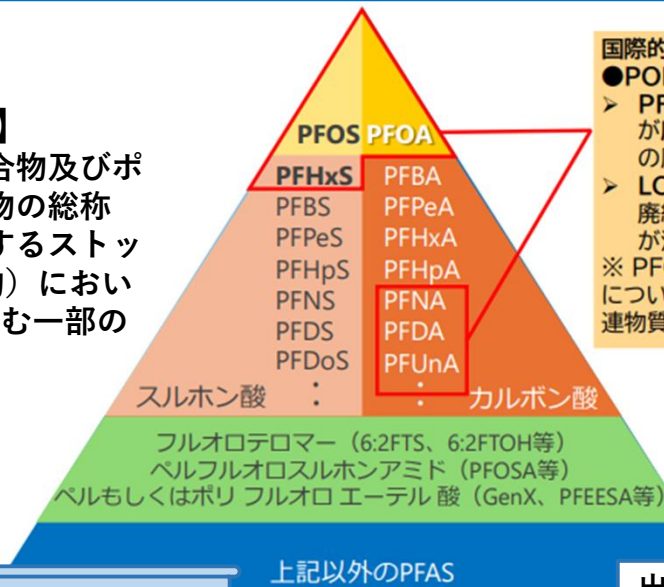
】
合物及びポ
物の総称
するストッ
）におい
む一部の

PFOS PFOA
PFHxS
PFBS
PFPeS
PFHpS
PFNS
PFDS
PFDoS
スルホン酸
：

PFBA
PFPeA
PFHxA
PFHpA
PFNA
PFDA
PFUnA
：
カルボン酸

フルオロテロマー（6:2FTS、6:2FTOH等）
ペルフルオロスルホンアミド（PFOSA等）
ペルもしくはポリ フルオロ エーテル 酸（GenX、PFEESA等）

上記以外のPFAS

国際的
●POI
➢ PF
が
の
➢ LC
廃
が
※ PF
につい
連物質

出